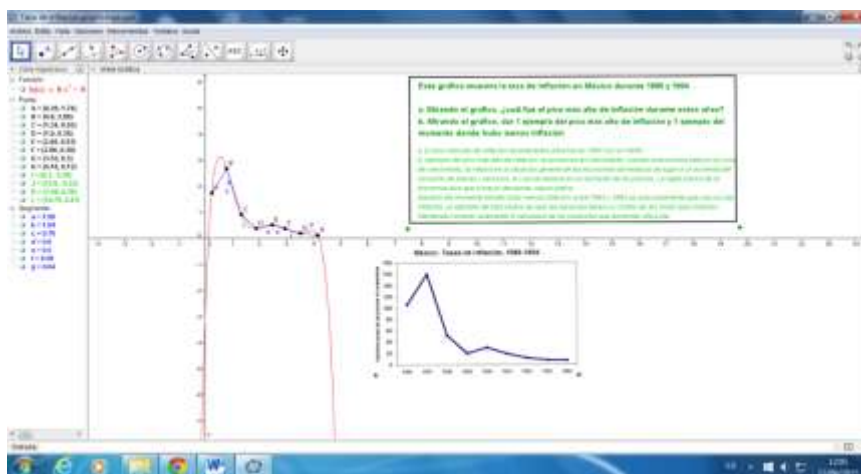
Archivo Edita Vista Opciones Herramientas Ventana Ayuda

Vista Algebraica
Vista Gráfica

Este gráfico muestra la tasa de inflación en México durante 1986 y 1994

a. Mirando el gráfico, ¿cuál fue el pico más alto de inflación durante estos años?
b. Mirando el gráfico, dar 1 ejemplo del pico más alto de inflación y 1 ejemplo del momento donde hubo menos inflación

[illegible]

México: Tasas de inflación, 1986-1994

Entrada: